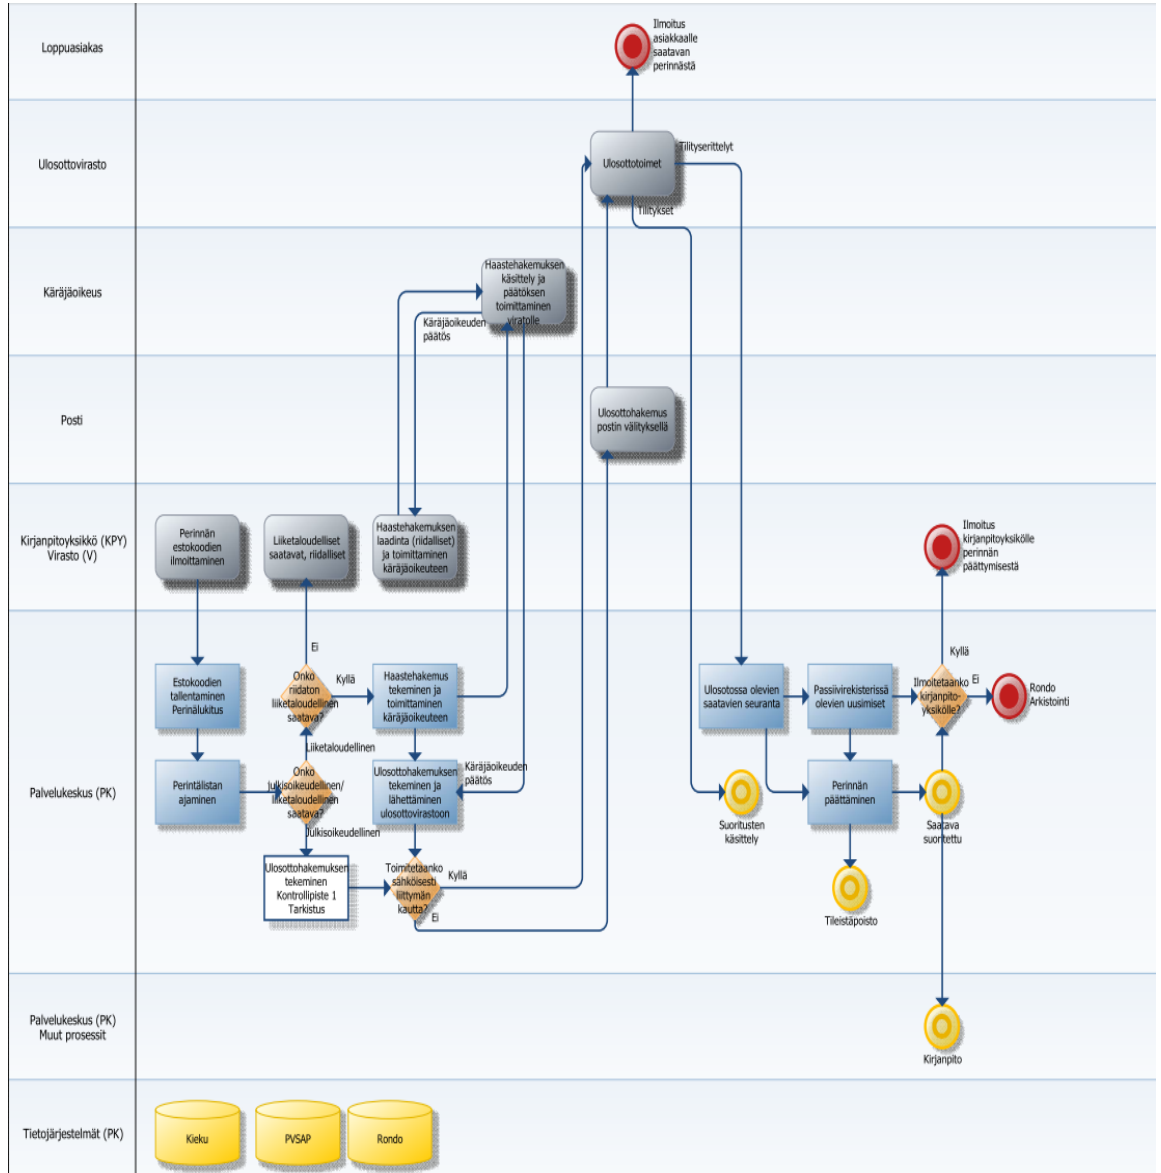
Loppuasiakas

Ilmoitus asiakkaalle saatavan perinnästä

Ulosottovirasto

Ulosottotoimet

Tilityserittelyt

Tilitykset

Käräjäoikeus

Haastehakemuksen käsittely ja päätöksen toimittaminen viratolle

Käräjäoikeuden päätös

Posti

Ulosottohakemus postin välityksellä

Kirjanpitoyksikkö (KPY) Virasto (V)

Perinnän estokoodien ilmoittaminen

Liiketaloudelliset saatavat, riidalliset

Haastehakemuksen laadinta (riidalliset) ja toimittaminen käräjäoikeuteen

Ilmoitus kirjanpitoyksiköllle perinnän päättymisestä

Palvelukeskus (PK)

Estokoodien tallentaminen Perinälukitus

Ei

Onko riidaton liiketaloudellinen saatava?

Kyllä

Haastehakemus tekeminen ja toimittaminen käräjäoikeuteen

Liiketaloudellinen

Perintälistan ajaminen

Onko julkisoikeudellinen/ liiketaloudellinen saatava?

Ulosottohakemuksen tekeminen ja lähettäminen ulosottovirastoon

Käräjäoikeuden päätös

Julkisoikeudellinen

Ulosottohakemuksen tekeminen Kontrollipiste 1 Tarkistus

Toimitetaanko sähköisesti liittymän kautta?

Kyllä

Ei

Ulosotossa olevien saatavien seuranta

Passiivirekisterissä olevien uusimiset

Kyllä

Ilmoitetaanko kirjanpitoyksikölle?

Ei

Rondo Arkistointi

Suoritusten käsittely

Perinnän päättäminen

Saatava suoritettu

Tileistäpoisto

Palvelukeskus (PK) Muut prosessit

Kirjanpito

Tietojärjestelmät (PK)

Kieku

PVSAP

Rondo